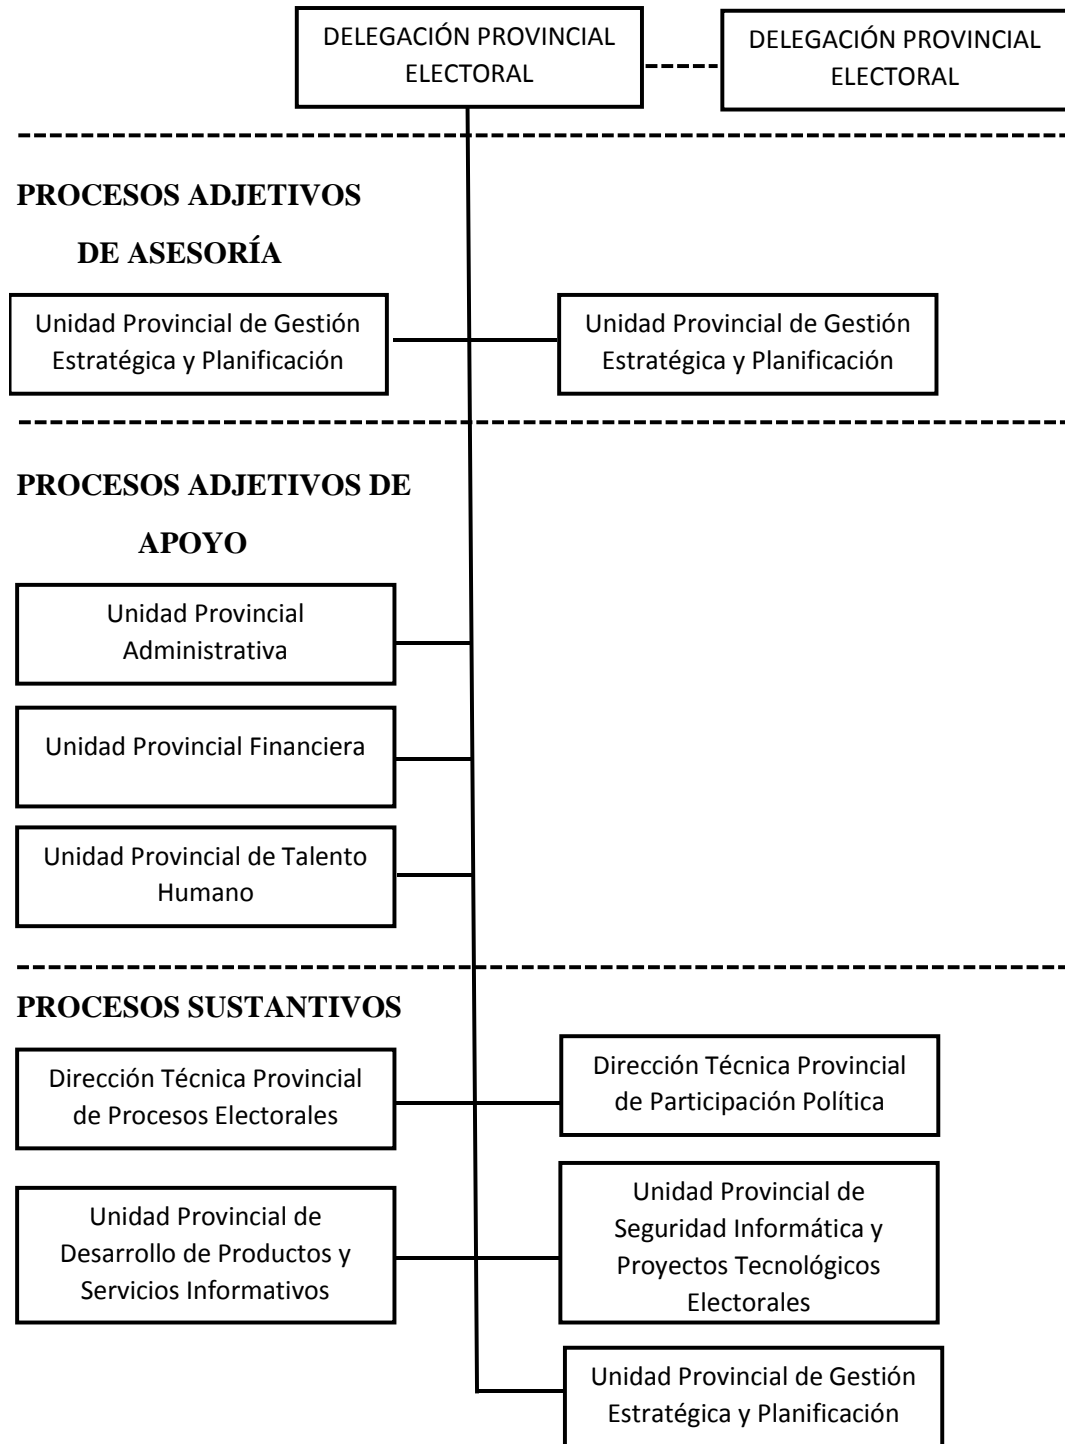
DELEGACIÓN PROVINCIAL ELECTORAL

DELEGACIÓN PROVINCIAL ELECTORAL

PROCESOS ADJETIVOS DE ASESORÍA

Unidad Provincial de Gestión Estratégica y Planificación

Unidad Provincial de Gestión Estratégica y Planificación

PROCESOS ADJETIVOS DE APOYO

Unidad Provincial Administrativa

Unidad Provincial Financiera

Unidad Provincial de Talento Humano

PROCESOS SUSTANTIVOS

Dirección Técnica Provincial de Procesos Electorales

Dirección Técnica Provincial de Participación Política

Unidad Provincial de Desarrollo de Productos y Servicios Informativos

Unidad Provincial de Seguridad Informática y Proyectos Tecnológicos Electorales

Unidad Provincial de Gestión Estratégica y Planificación